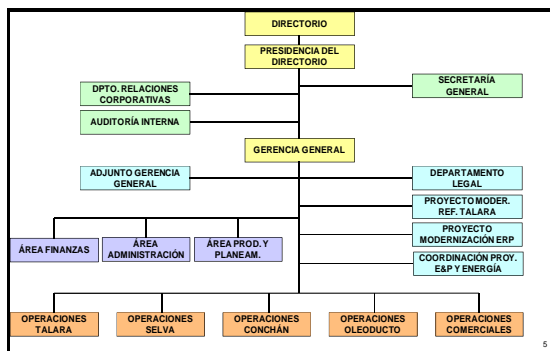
DIRECTORIO

PRESIDENCIA DEL DIRECTORIO

DPTO. RELACIONES CORPORATIVAS

SECRETARÍA GENERAL

AUDITORÍA INTERNA

GERENCIA GENERAL

ADJUNTO GERENCIA GENERAL

DEPARTAMENTO LEGAL

PROYECTO MODER. REF. TALARA

ÁREA FINANZAS

ÁREA ADMINISTRACIÓN

ÁREA PROD. Y PLANEAM.

PROYECTO MODERNIZACIÓN ERP

COORDINACIÓN PROY. E&P Y ENERGÍA

OPERACIONES TALARA

OPERACIONES SELVA

OPERACIONES CONCHÁN

OPERACIONES OLEODUCTO

OPERACIONES COMERCIALES

5